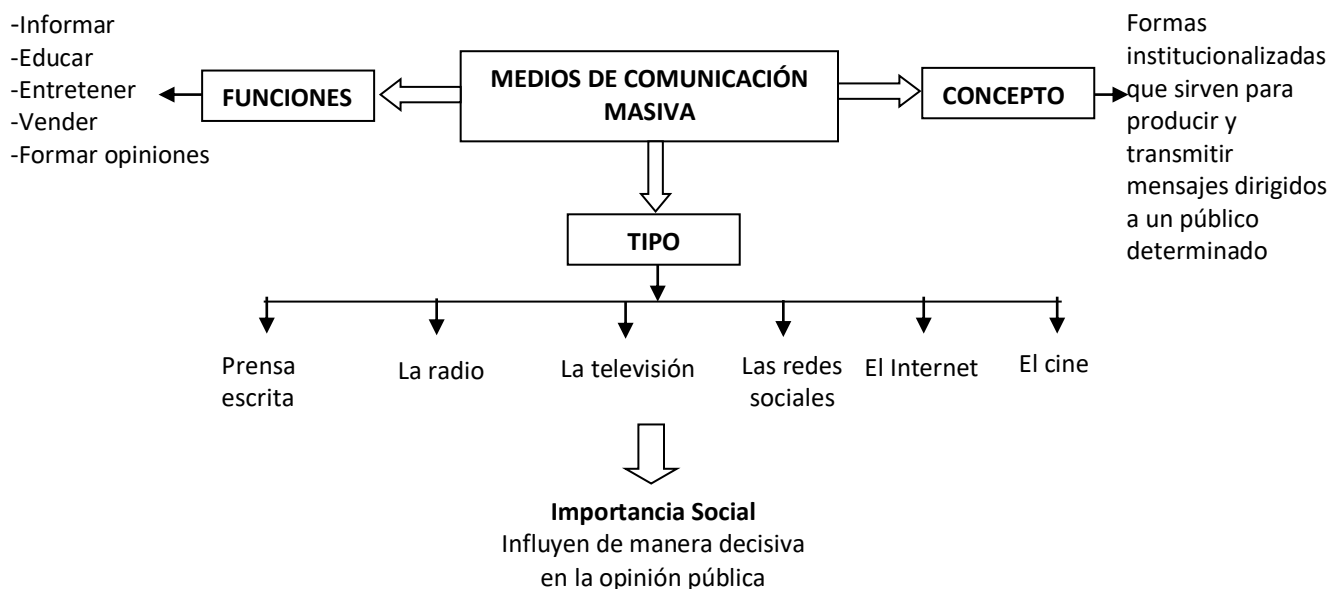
MEDIOS DE COMUNICACIÓN MASIVA

FUNCIONES

-Informar
-Educar
-Entretener
-Vender
-Formar opiniones

CONCEPTO

Formas institucionalizadas que sirven para producir y transmitir mensajes dirigidos a un público determinado

TIPO

Prensa escrita

La radio

La televisión

Las redes sociales

El Internet

El cine

**Importancia Social**
Influyen de manera decisiva en la opinión pública